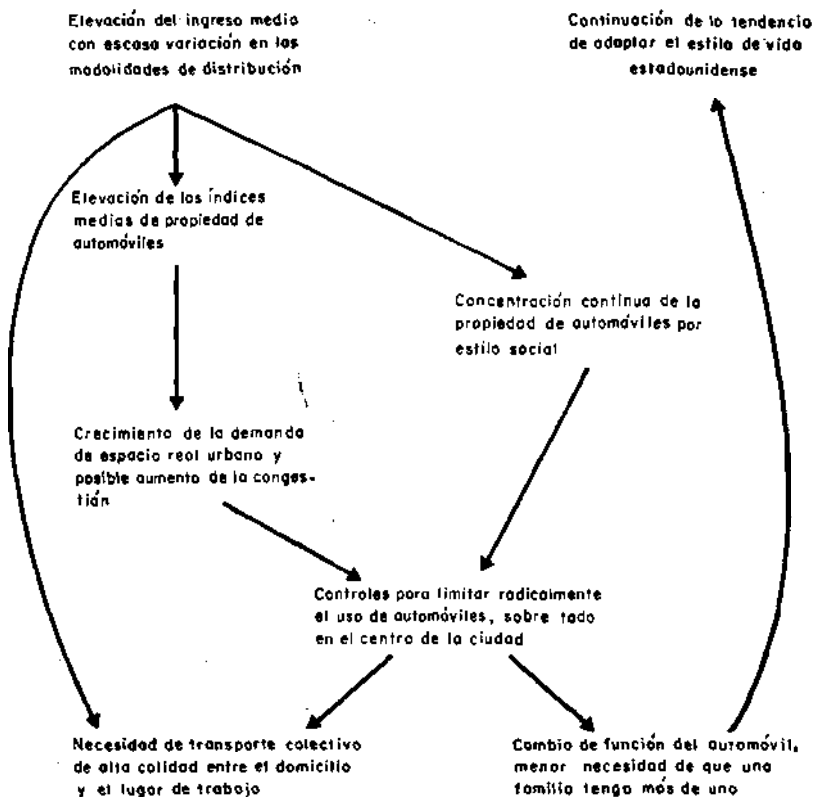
Elevación del ingreso medio con escasa variación en las modalidades de distribución

Continuación de la tendencia de adaptar el estilo de vida estadounidense

Elevación de los índices medios de propiedad de automóviles

Concentración continua de la propiedad de automóviles por estilo social

Crecimiento de la demanda de espacio real urbano y posible aumento de la congestión

Controles para limitar radicalmente el uso de automóviles, sobre todo en el centro de la ciudad

Necesidad de transporte colectivo de alta calidad entre el domicilio y el lugar de trabajo

Cambio de función del automóvil, menor necesidad de que una familia tenga más de uno